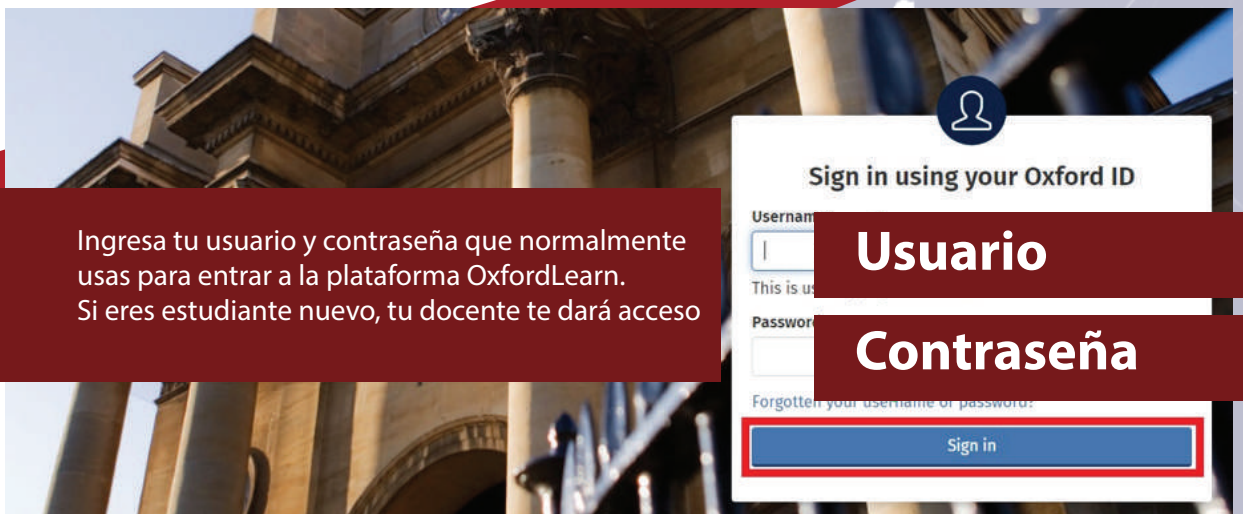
Ingresa tu usuario y contraseña que normalmente usas para entrar a la plataforma OxfordLearn.
Si eres estudiante nuevo, tu docente te dará acceso

Sign in using your Oxford ID

Usernam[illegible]

This is us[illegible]

Usuario

Password

Contraseña

Forgotten your username or password?

Sign in